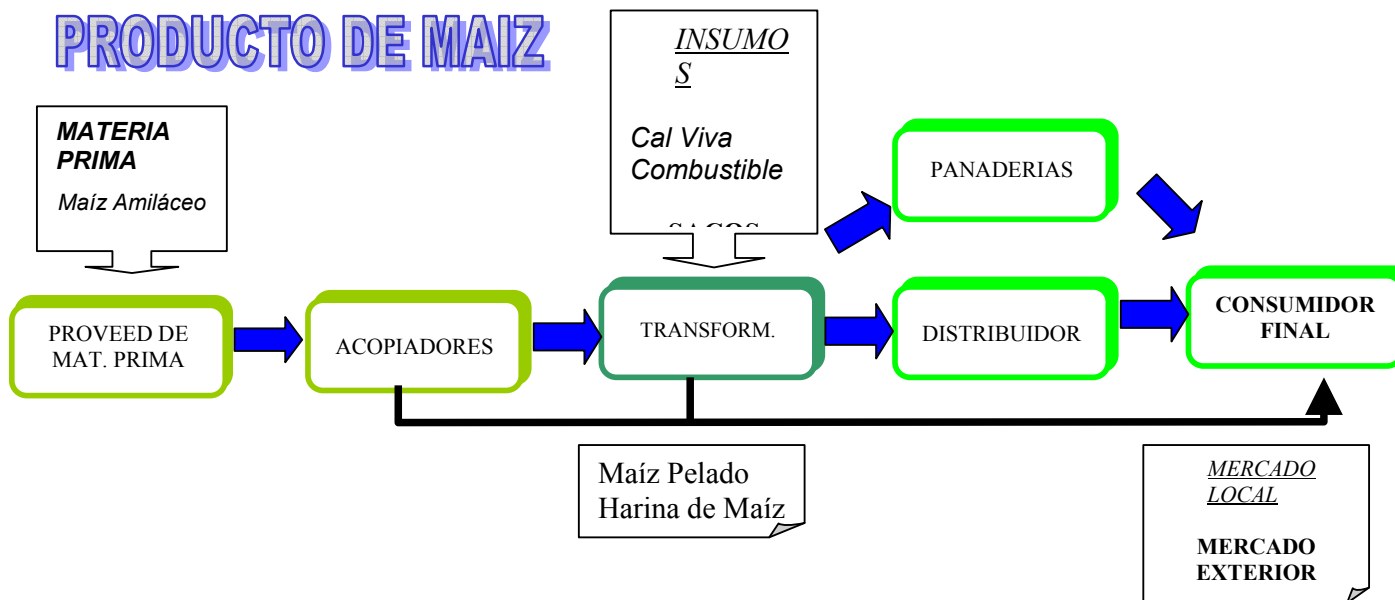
PRODUCTO DE MAIZ

MATERIA PRIMA

Maíz Amiláceo

INSUMOS

Cal Viva
Combustible

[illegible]

PANADERIAS

PROVEED DE MAT. PRIMA

ACOPIADORES

TRANSFORM.

DISTRIBUIDOR

CONSUMIDOR FINAL

Maíz Pelado
Harina de Maíz

MERCADO LOCAL

MERCADO EXTERIOR